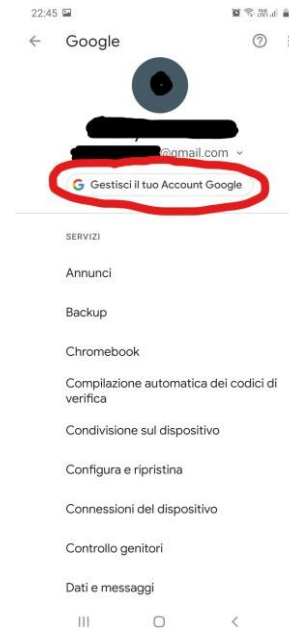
22:45

Google

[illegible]@gmail.com

G Gestisci il tuo Account Google

SERVIZI

Annunci

Backup

Chromebook

Compilazione automatica dei codici di verifica

Condivisione sul dispositivo

Configura e ripristina

Connessioni del dispositivo

Controllo genitori

Dati e messaggi